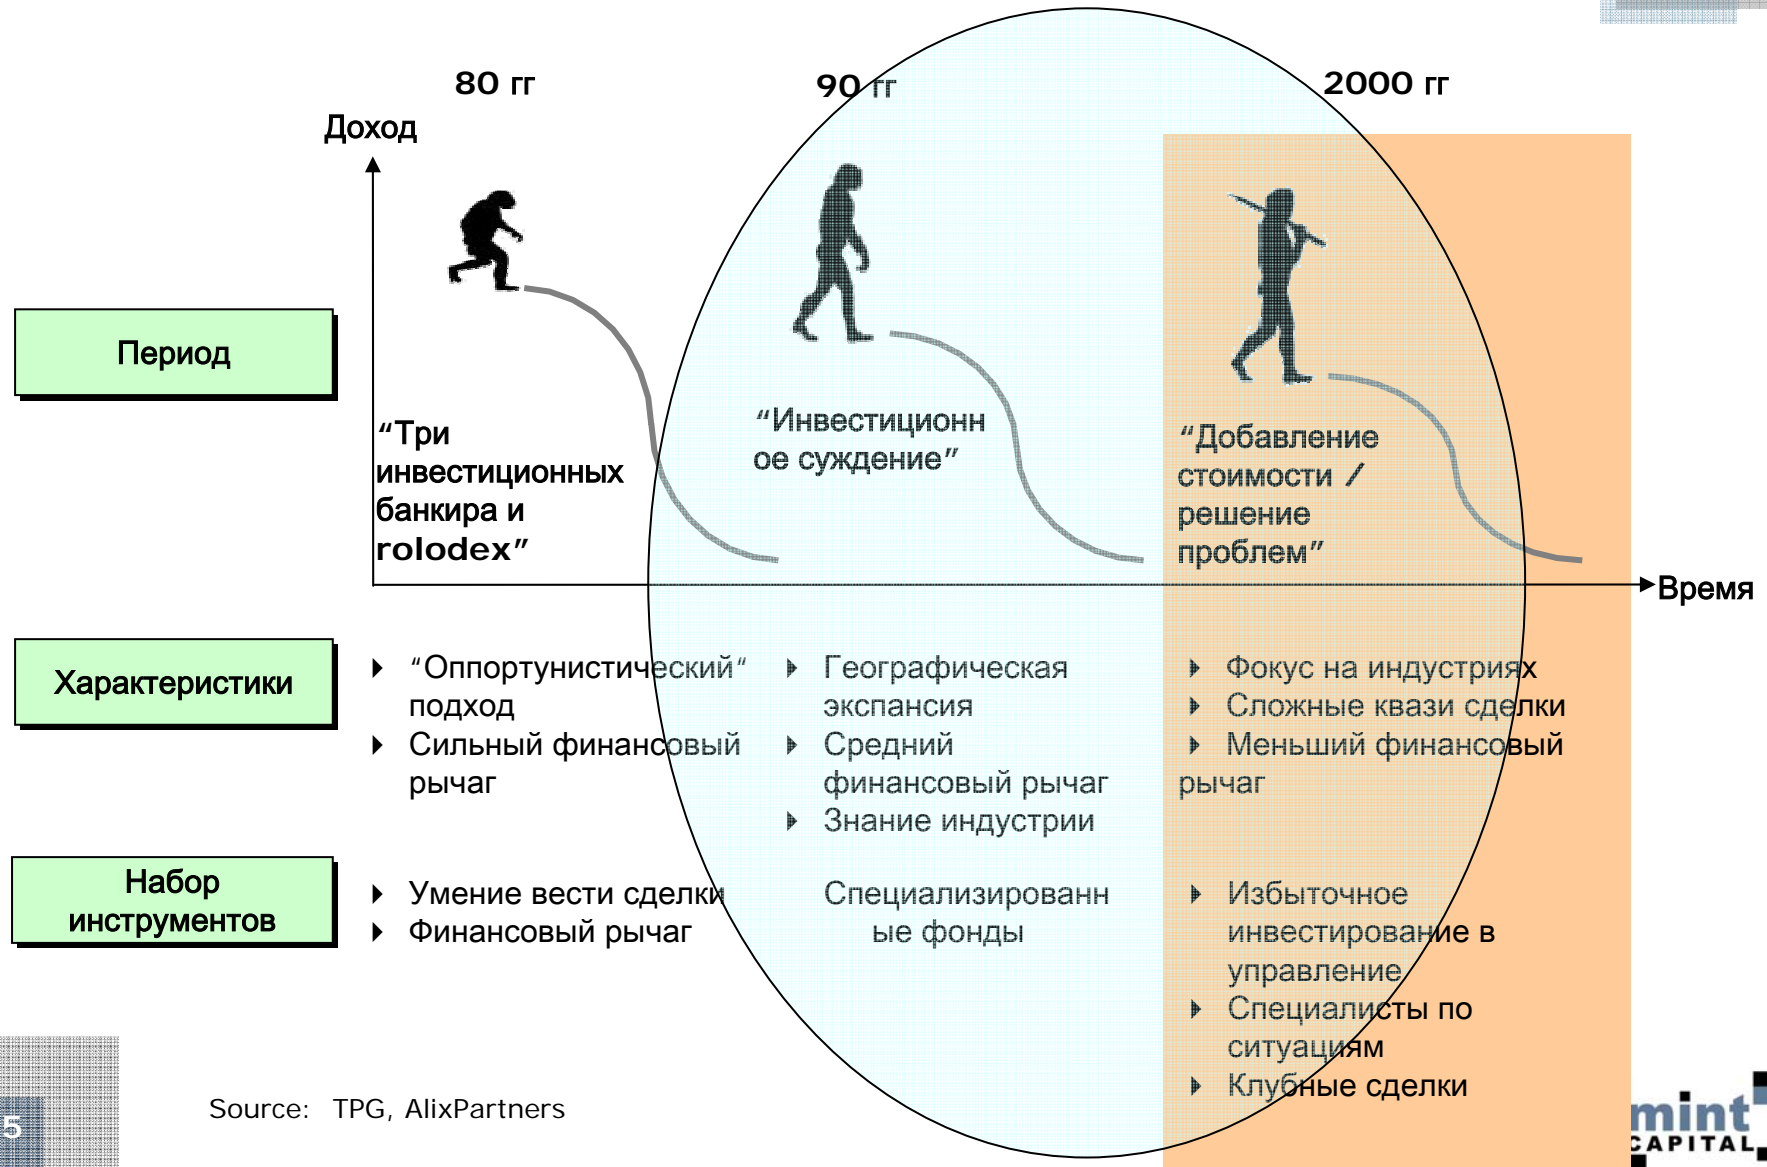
80 гг

90 гг

2000 гг

Доход

Период

“Три инвестиционных банкира и rolodex”

“Инвестиционное суждение”

“Добавление стоимости / решение проблем”

Время

Характеристики

“Оппортунистический“ подход
Сильный финансовый рычаг

Географическая экспансия
Средний финансовый рычаг
Знание индустрии

Фокус на индустриях
Сложные квази сделки
Меньший финансовый рычаг

Набор инструментов

Умение вести сделки
Финансовый рычаг

Специализированные фонды

Избыточное инвестирование в управление
Специалисты по ситуациям
Клубные сделки

5

Source: TPG, AlixPartners

mint CAPITAL